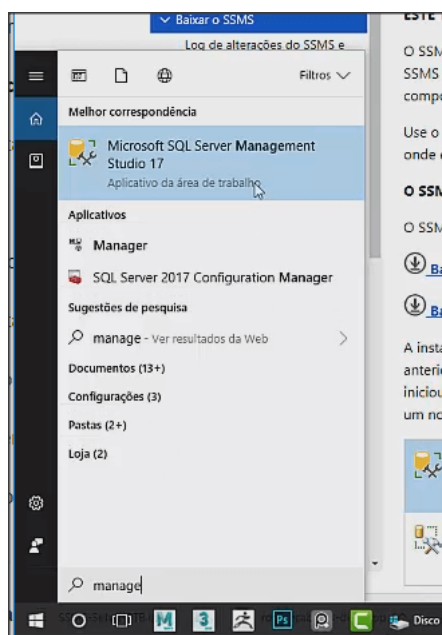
Baixar o SSMS
Log de alterações do SSMS e

Filtros

Melhor correspondência

Microsoft SQL Server Management Studio 17
Aplicativo da área de trabalho

Aplicativos

Manager

SQL Server 2017 Configuration Manager

Sugestões de pesquisa

manage - Ver resultados da Web

Documentos (13+)

Configurações (3)

Pastas (2+)

Loja (2)

manage

ESTE

O SSM
SSMS
compo

Use o
onde

O SSM

O SSM

Ba

Ba

A insta
anteri
iniciou
um no

Disco